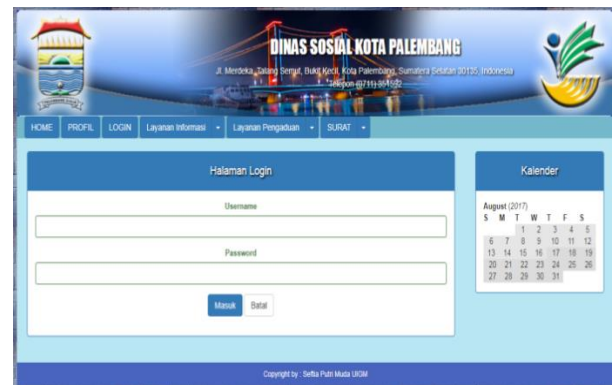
DINAS SOSIAL KOTA PALEMBANG

Jl. Merdeka, Talang Semut, Bukit Kecil, Kota Palembang, Sumatera Selatan 30135, Indonesia
Telepon (0711) 361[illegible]

HOME PROFIL LOGIN Layanan Informasi ▾ Layanan Pengaduan ▾ SURAT ▾

Halaman Login

Username

Password

Masuk Batal

Kalender

August (2017)

| S | M | T | W | T | F | S |
|---|---|---|---|---|---|---|
| | | 1 | 2 | 3 | 4 | 5 |
| 6 | 7 | 8 | 9 | 10 | 11 | 12 |
| 13 | 14 | 15 | 16 | 17 | 18 | 19 |
| 20 | 21 | 22 | 23 | 24 | 25 | 26 |
| 27 | 28 | 29 | 30 | 31 | | |

Copyright by : Sefta Putri Muda UIGM